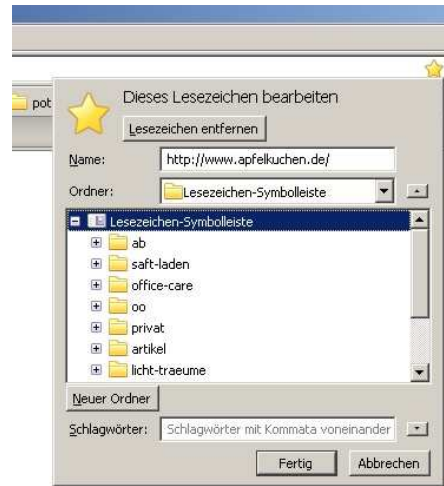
pot

Dieses Lesezeichen bearbeiten

Lesezeichen entfernen

Name: http://www.apfelkuchen.de/

Ordner: Lesezeichen-Symbolleiste

Lesezeichen-Symbolleiste
ab
saft-laden
office-care
oo
privat
artikel
licht-traeume

Neuer Ordner

Schlagwörter: Schlagwörter mit Kommata voneinander

Fertig
Abbrechen